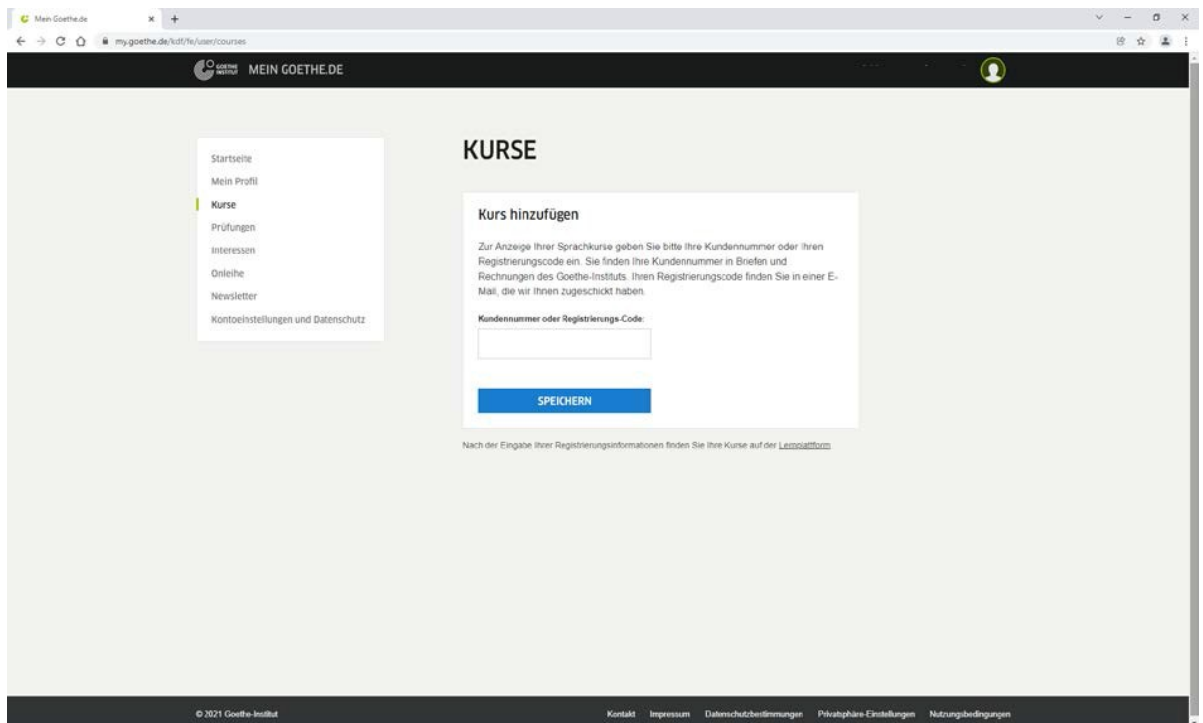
Mein Goethe.de

my.goethe.de/kdf/fe/user/courses

GOETHE INSTITUT MEIN GOETHE.DE

Startseite
Mein Profil
Kurse
Prüfungen
Interessen
Onleihe
Newsletter
Kontoeinstellungen und Datenschutz

KURSE

Kurs hinzufügen

Zur Anzeige Ihrer Sprachkurse geben Sie bitte Ihre Kundennummer oder Ihren Registrierungscode ein. Sie finden Ihre Kundennummer in Briefen und Rechnungen des Goethe-Instituts. Ihren Registrierungscode finden Sie in einer E-Mail, die wir Ihnen zugeschickt haben.

Kundennummer oder Registrierungs-Code:

SPEICHERN

Nach der Eingabe Ihrer Registrierungsinformationen finden Sie Ihre Kurse auf der Lernplattform

© 2021 Goethe-Institut

Kontakt Impressum Datenschutzbestimmungen Privatsphäre-Einstellungen Nutzungsbedingungen